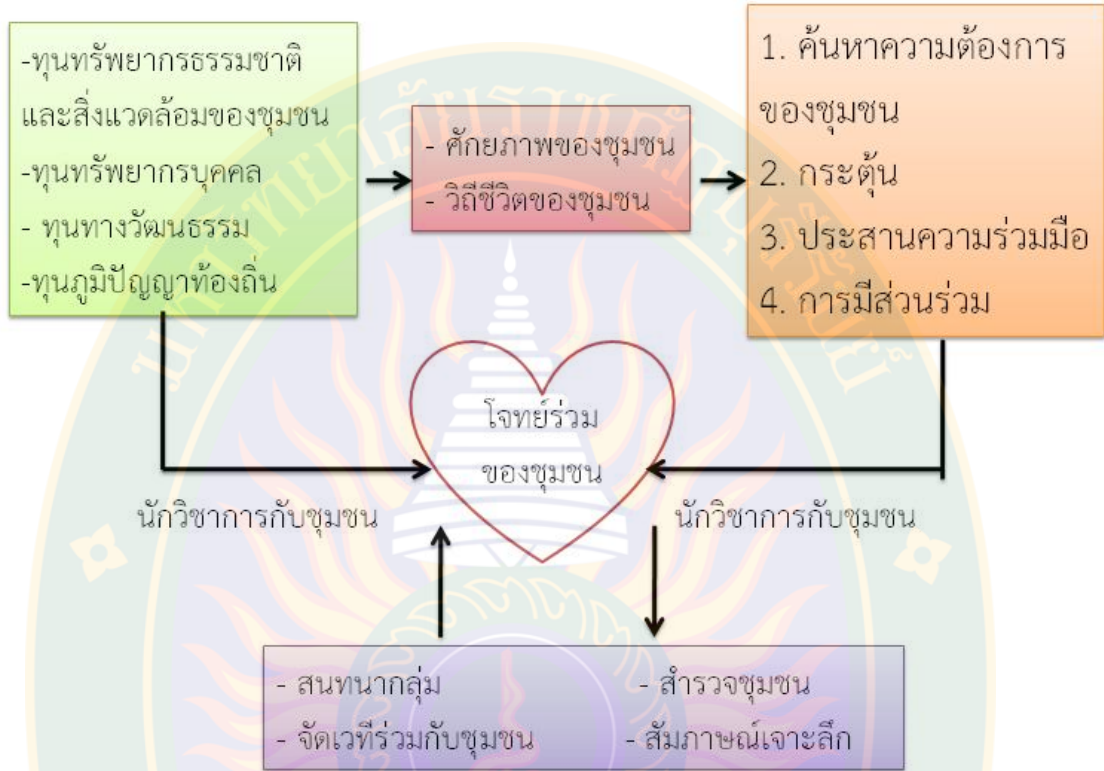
-ทุนทรัพยากรธรรมชาติและสิ่งแวดล้อมของชุมชน
-ทุนทรัพยากรบุคคล
- ทุนทางวัฒนธรรม
-ทุนภูมิปัญญาท้องถิ่น

- ศักยภาพของชุมชน
- วิถีชีวิตของชุมชน

1. ค้นหาความต้องการของชุมชน
2. กระตุ้น
3. ประสานความร่วมมือ
4. การมีส่วนร่วม

โจทย์ร่วมของชุมชน

นักวิชาการกับชุมชน

นักวิชาการกับชุมชน

- สนทนากลุ่ม
- จัดเวทีร่วมกับชุมชน

- สำรวจชุมชน
- สัมภาษณ์เจาะลึก